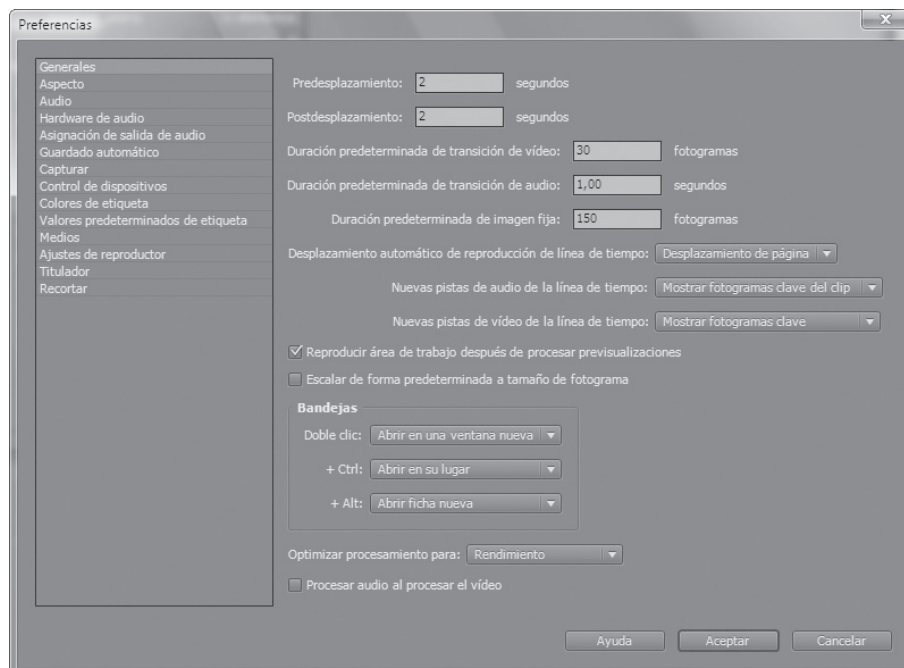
Preferencias

Generales
Aspecto
Audio
Hardware de audio
Asignación de salida de audio
Guardado automático
Capturar
Control de dispositivos
Colores de etiqueta
Valores predeterminados de etiqueta
Medios
Ajustes de reproductor
Titulador
Recortar

Predesplazamiento: 2 segundos

Postdesplazamiento: 2 segundos

Duración predeterminada de transición de vídeo: 30 fotogramas

Duración predeterminada de transición de audio: 1,00 segundos

Duración predeterminada de imagen fija: 150 fotogramas

Desplazamiento automático de reproducción de línea de tiempo: Desplazamiento de página

Nuevas pistas de audio de la línea de tiempo: Mostrar fotogramas clave del clip

Nuevas pistas de vídeo de la línea de tiempo: Mostrar fotogramas clave

Reproducir área de trabajo después de procesar previsualizaciones

Escalar de forma predeterminada a tamaño de fotograma

Bandejas

Doble clic: Abrir en una ventana nueva

+ Ctrl: Abrir en su lugar

+ Alt: Abrir ficha nueva

Optimizar procesamiento para: Rendimiento

Procesar audio al procesar el vídeo

Ayuda Aceptar Cancelar